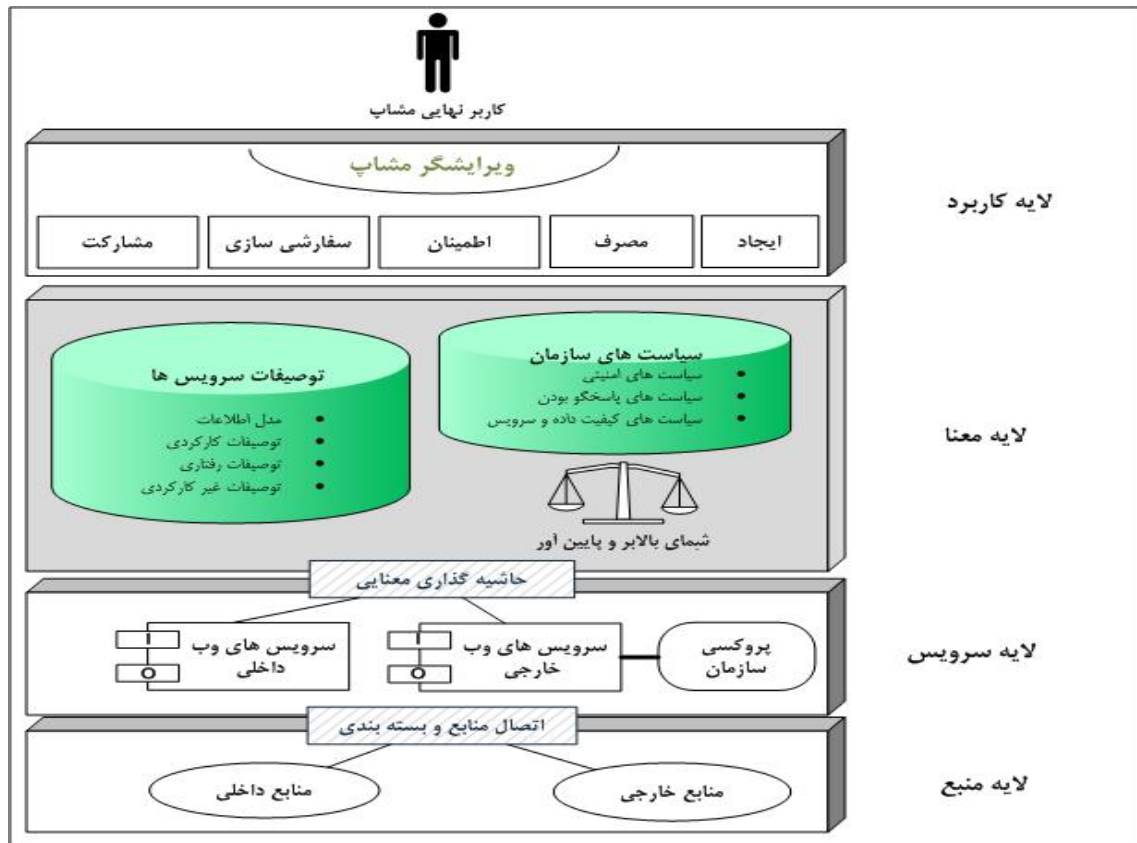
کاربر نهایی مشاپ

ویرایشگر مشاپ

لایه کاربرد

ایجاد

مصرف

اطمینان

سفارشی سازی

مشارکت

سیاست های سازمان

- سیاست های امنیتی
- سیاست های پاسخگو بودن
- سیاست های کیفیت داده و سرویس

توصیفات سرویس ها

- مدل اطلاعات
- توصیفات کارکردی
- توصیفات رفتاری
- توصیفات غیر کارکردی

لایه معنا

شمای بالابر و پایین آور

حاشیه گذاری معنایی

لایه سرویس

پروکسی سازمان

سرویس های وب خارجی

سرویس های وب داخلی

اتصال منابع و بسته بندی

لایه منبع

منابع خارجی

منابع داخلی